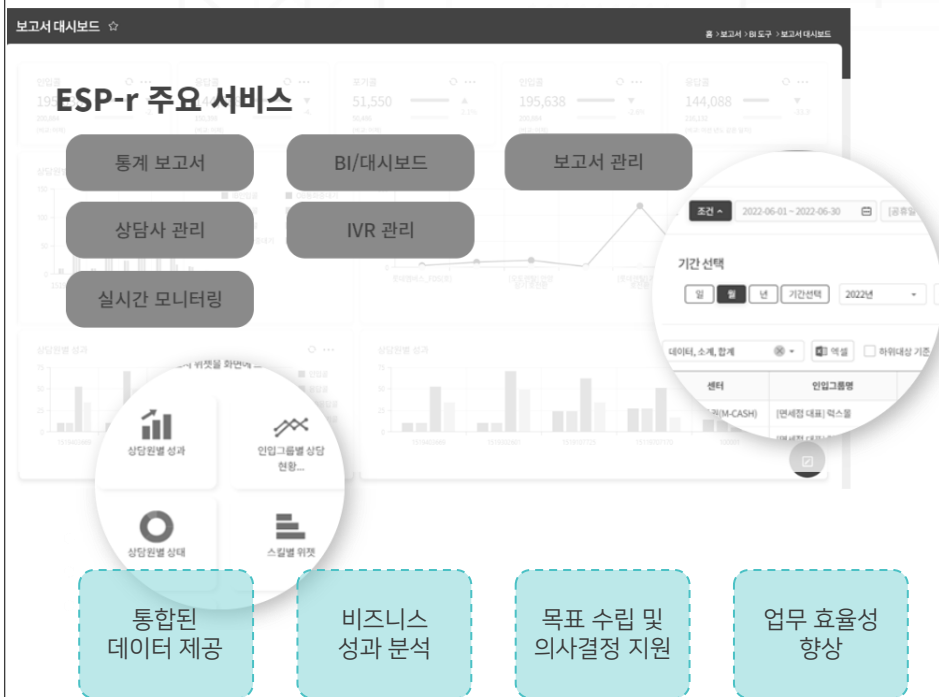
보고서 대시보드 ☆

홈 > 보고서 > BI 도구 > 보고서 대시보드

ESP-r 주요 서비스

통계 보고서

BI/대시보드

보고서 관리

상담사 관리

IVR 관리

실시간 모니터링

51,550

195,638

144,088

조건 ⌃ 2022-06-01 ~ 2022-06-30

기간 선택

일 월 년 기간선택 2022년

데이터, 소계, 합계

엑셀

하위대상 기준

센터

인입그룹명

[면세점 대표] 럭스몰

상담원별 성과

인입그룹별 상담 현황...

상담원별 상태

스킬별 위젯

통합된 데이터 제공

비즈니스 성과 분석

목표 수립 및 의사결정 지원

업무 효율성 향상